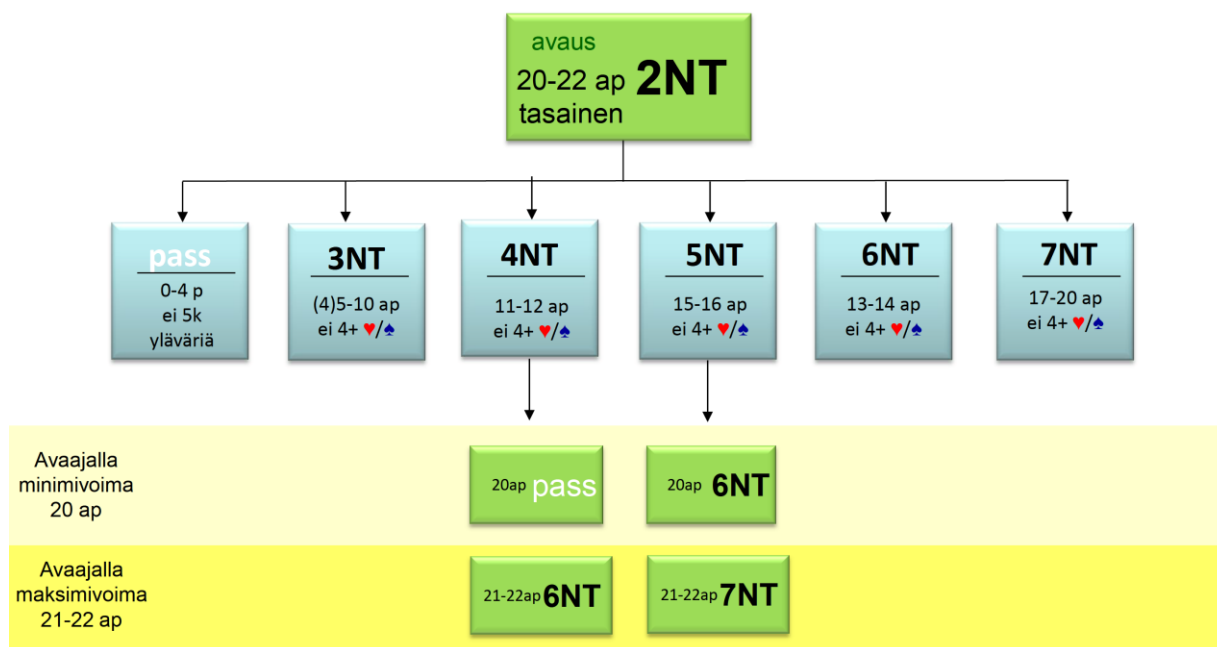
avaus
20-22 ap 2NT
tasainen

pass
0-4 p
ei 5k
yläväriä

3NT
(4)5-10 ap
ei 4+ ♥/♠

4NT
11-12 ap
ei 4+ ♥/♠

5NT
15-16 ap
ei 4+ ♥/♠

6NT
13-14 ap
ei 4+ ♥/♠

7NT
17-20 ap
ei 4+ ♥/♠

Avaajalla
minimivoima
20 ap

20ap pass

20ap 6NT

Avaajalla
maksimivoima
21-22 ap

21-22ap 6NT

21-22ap 7NT